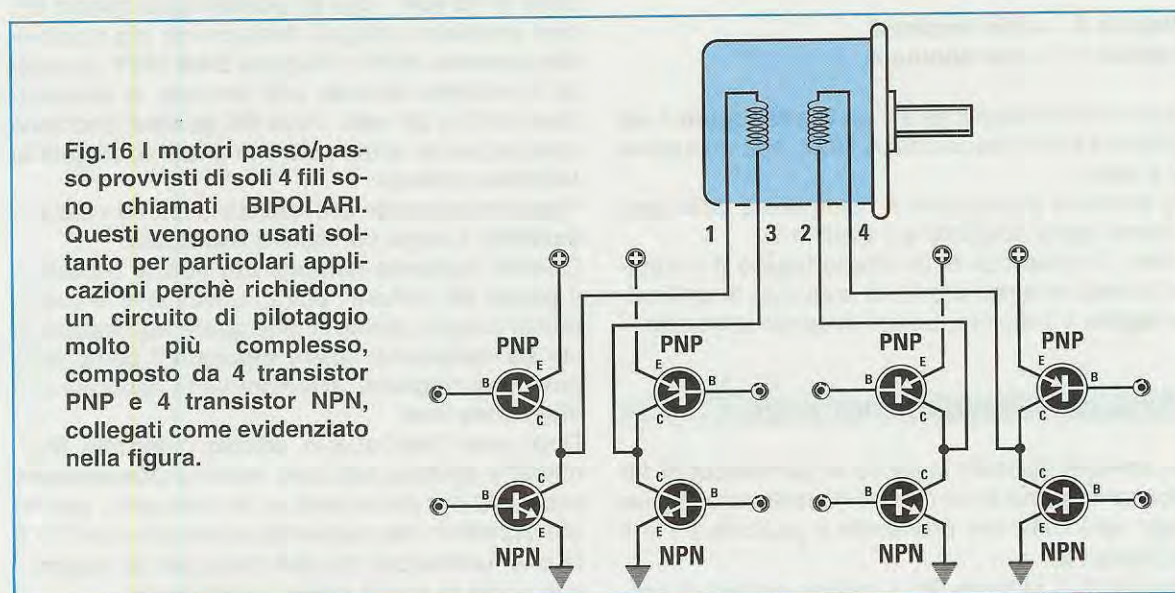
Fig.16 I motori passo/passo provvisti di soli 4 fili sono chiamati BIPOLARI. Questi vengono usati soltanto per particolari applicazioni perchè richiedono un circuito di pilotaggio molto più complesso, composto da 4 transistor PNP e 4 transistor NPN, collegati come evidenziato nella figura.

1 3 2 4

PNP
B E C

PNP
E B C

PNP
B E C

PNP
E B C

NPN
B C E

NPN
C B E

NPN
B C E

NPN
C B E